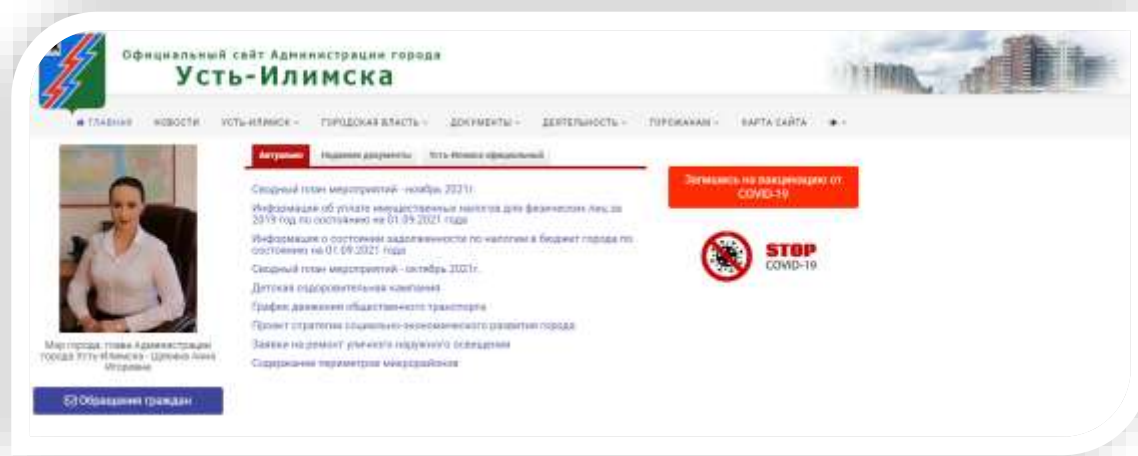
Официальный сайт Администрации города
Усть-Илимска

ГЛАВНАЯ НОВОСТИ УСТЬ-ИЛИМСК ГОРОДСКАЯ ВЛАСТЬ ДОКУМЕНТЫ ДЕЯТЕЛЬНОСТЬ ГОРОЖАНАМ КАРТА САЙТА

Актуально Недавние документы Усть-Илимск официальный

Сводный план мероприятий - ноябрь 2021г.

Информация об уплате имущественных налогов для физических лиц за 2019 год по состоянию на 01.09.2021 года

Информация о состоянии задолженности по налогам в бюджет города по состоянию на 01.09.2021 года

Сводный план мероприятий - октябрь 2021г.

Детская оздоровительная кампания

График движения общественного транспорта

Проект стратегии социально-экономического развития города

Заявки на ремонт уличного наружного освещения

Содержание периметров микрорайонов

Мэр города, глава Администрации города Усть-Илимска - Щупова Анна Игоревна

Обращения граждан

Запишись на вакцинацию от COVID-19

STOP
COVID-19